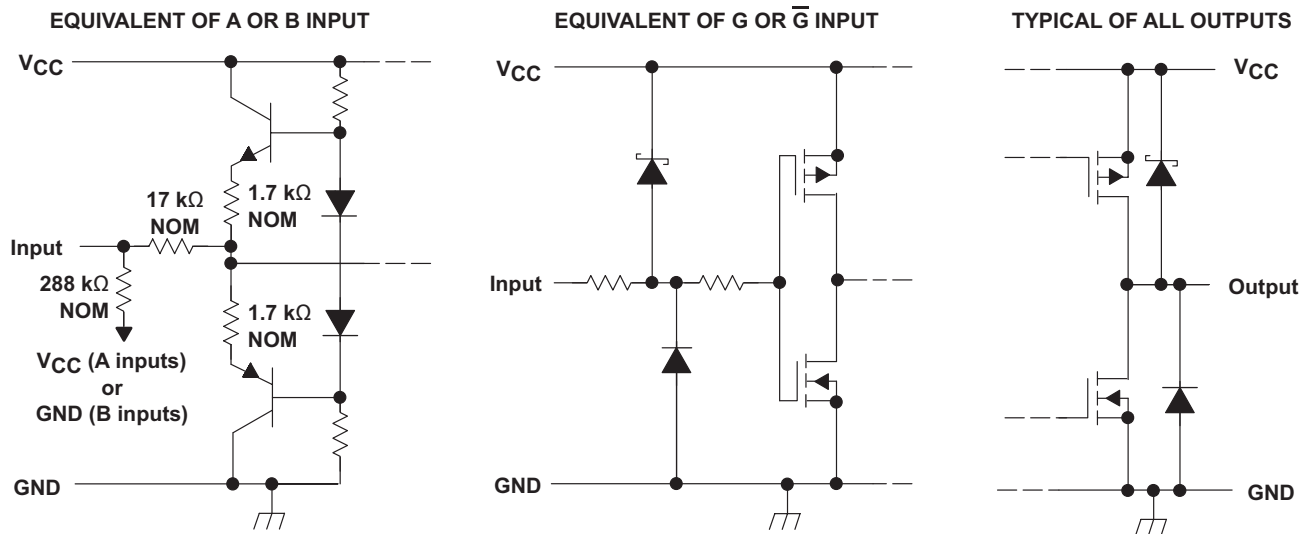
EQUIVALENT OF A OR B INPUT

$V_{CC}$

17 k$\Omega$ NOM

1.7 k$\Omega$ NOM

Input

288 k$\Omega$ NOM

1.7 k$\Omega$ NOM

$V_{CC}$ (A inputs) or GND (B inputs)

GND

EQUIVALENT OF G OR $\overline{G}$ INPUT

$V_{CC}$

Input

GND

TYPICAL OF ALL OUTPUTS

$V_{CC}$

Output

GND